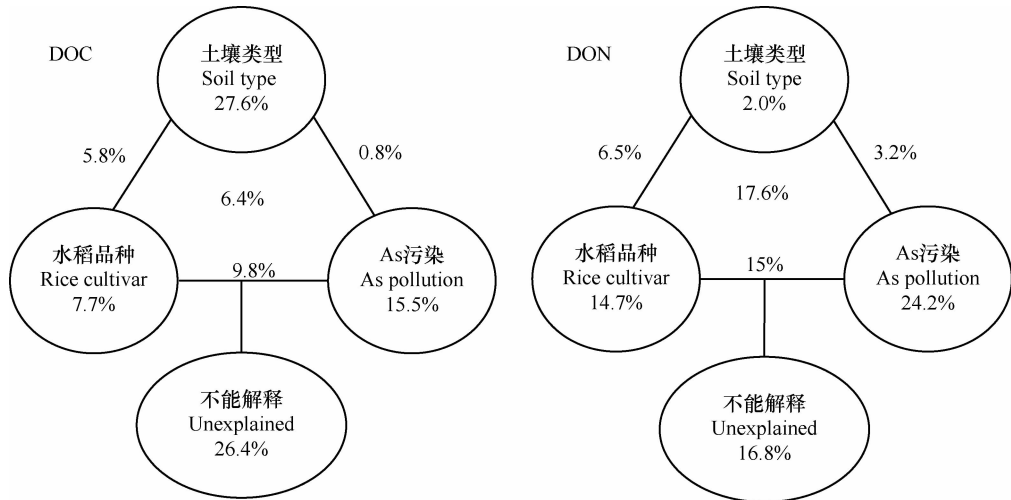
DOC

土壤类型
Soil type
27.6%

5.8%

0.8%

6.4%

水稻品种
Rice cultivar
7.7%

9.8%

As污染
As pollution
15.5%

不能解释
Unexplained
26.4%

DON

土壤类型
Soil type
2.0%

6.5%

3.2%

17.6%

水稻品种
Rice cultivar
14.7%

15%

As污染
As pollution
24.2%

不能解释
Unexplained
16.8%